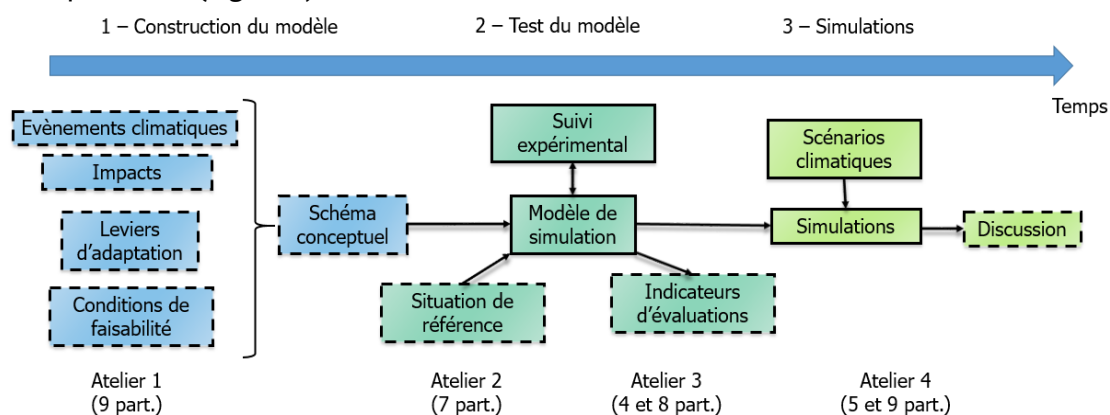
1 – Construction du modèle

2 – Test du modèle

3 – Simulations

Temps

Evènements climatiques

Impacts

Leviers d'adaptation

Conditions de faisabilité

Schéma conceptuel

Suivi expérimental

Modèle de simulation

Situation de référence

Indicateurs d'évaluations

Scénarios climatiques

Simulations

Discussion

Atelier 1
(9 part.)

Atelier 2
(7 part.)

Atelier 3
(4 et 8 part.)

Atelier 4
(5 et 9 part.)